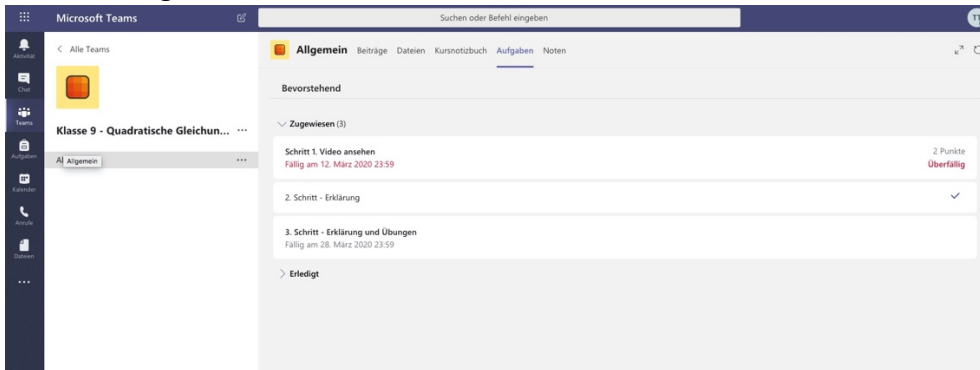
Microsoft Teams

Suchen oder Befehl eingeben

TT

Aktivität

Chat

Teams

Aufgaben

Kalender

Anrufe

Dateien

...

< Alle Teams

Klasse 9 - Quadratische Gleichun... ...

Al Allgemein ...

Allgemein Beiträge Dateien Kursnotizbuch Aufgaben Noten

Bevorstehend

Zugewiesen (3)

Schritt 1. Video ansehen
Fällig am 12. März 2020 23:59

2 Punkte
Überfällig

2. Schritt - Erklärung

3. Schritt - Erklärung und Übungen
Fällig am 28. März 2020 23:59

Erledigt